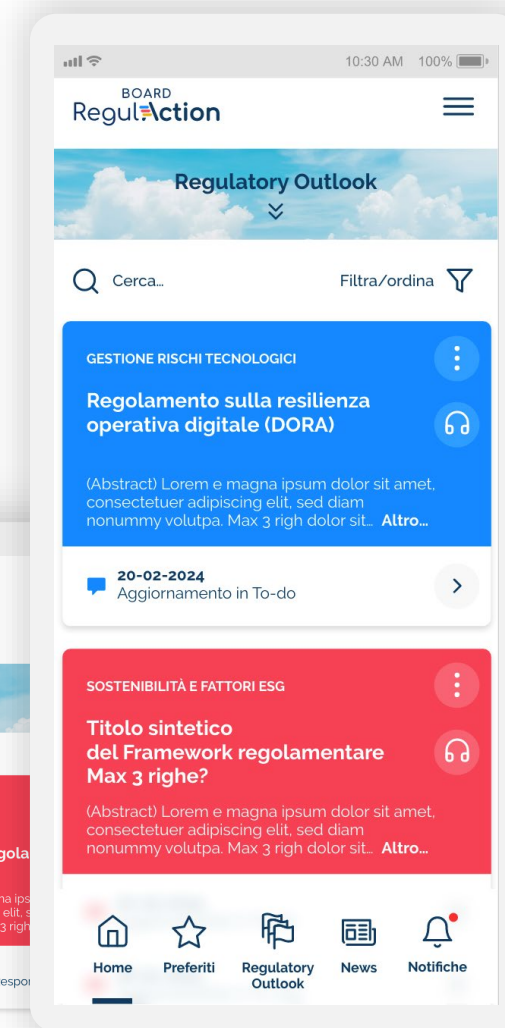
10:30 AM 100%

BOARD
ReguliAction

Regulatory Outlook

Cerca...

Filtra/ordina

GESTIONE RISCHI TECNOLOGICI

Regolamento sulla resilienza operativa digitale (DORA)

(Abstract) Lorem e magna ipsum dolor sit amet, consectetuer adipiscing elit, sed diam nonummy volutpa. Max 3 righ dolor sit... Altro...

20-02-2024
Aggiornamento in To-do

SOSTENIBILITÀ E FATTORI ESG

Titolo sintetico del Framework regolamentare Max 3 righe?

(Abstract) Lorem e magna ipsum dolor sit amet, consectetuer adipiscing elit, sed diam nonummy volutpa. Max 3 righ dolor sit... Altro...

gola
na ips
elit, s
3 righ
espor

Home
Preferiti
Regulatory Outlook
News
Notifiche